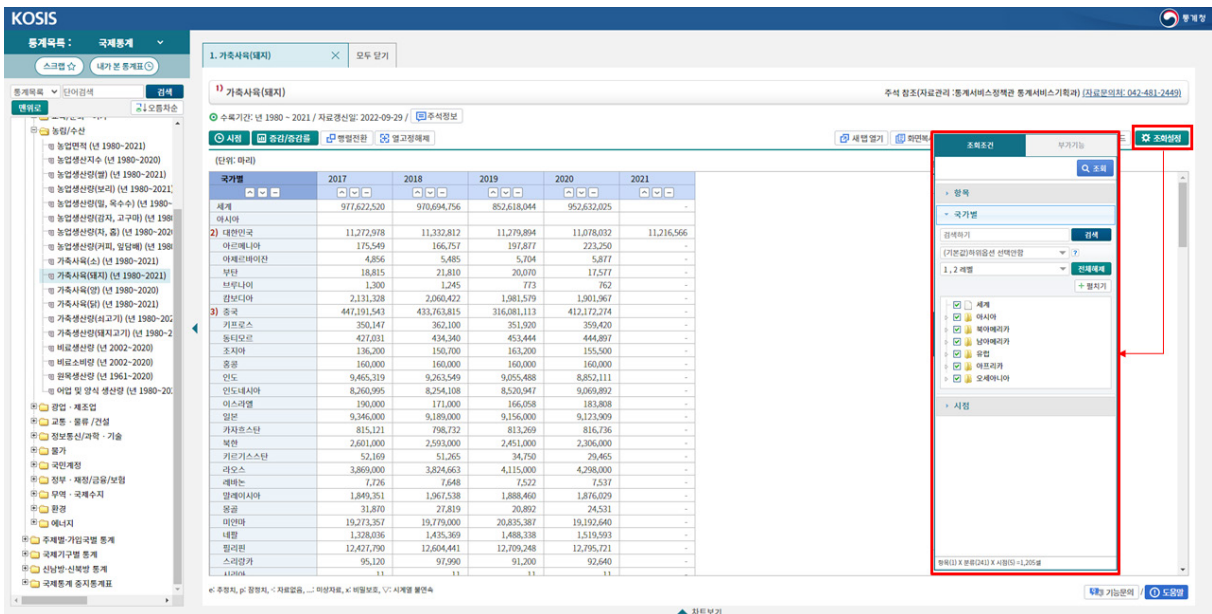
KOSIS

통계청

통계목록 : 국제통계

스크랩 ☆ 내가 본 통계표

통계목록 단어검색 검색

맨위로 오름차순

농림/수산
농업면적 (년 1980~2021)
농업생산지수 (년 1980~2020)
농업생산량(쌀) (년 1980~2021)
농업생산량(보리) (년 1980~2021)
농업생산량(밀, 옥수수) (년 1980~
농업생산량(감자, 고구마) (년 198
농업생산량(차, 홉) (년 1980~2021
농업생산량(커피, 잎담배) (년 198
가축사육(소) (년 1980~2021)
가축사육(돼지) (년 1980~2021)
가축사육(양) (년 1980~2020)
가축사육(닭) (년 1980~2021)
가축생산량(쇠고기) (년 1980~202
가축생산량(돼지고기) (년 1980~2
비료생산량 (년 2002~2020)
비료소비량 (년 2002~2020)
원목생산량 (년 1961~2020)
어업 및 양식 생산량 (년 1980~20
광업 · 제조업
교통 · 물류 /건설
정보통신/과학 · 기술
물가
국민계정
정부 · 재정/금융/보험
무역 · 국제수지
환경
에너지
주제별-가입국별 통계
국제기구별 통계
신남방·신북방 통계
국제통계 중지통계표

1. 가축사육(돼지) 모두 닫기

1) 가축사육(돼지)

주석 참조(자료관리 :통계서비스정책관 통계서비스기획과) (자료문의처: 042-481-2449)

수록기간: 년 1980 ~ 2021 / 자료갱신일: 2022-09-29 / 주석정보

시점 증감/증감률 행렬전환 열고정해제 새 창 열기 화면

(단위: 마리)

| 국가별 | 2017 | 2018 | 2019 | 2020 | 2021 |
|---|---|---|---|---|---|
| 세계 | 977,622,520 | 970,694,756 | 852,618,044 | 952,632,025 | - |
| 아시아 | | | | | |
| 2) 대한민국 | 11,272,978 | 11,332,812 | 11,279,894 | 11,078,032 | 11,216,566 |
| 아르메니아 | 175,549 | 166,757 | 197,877 | 223,250 | - |
| 아제르바이잔 | 4,856 | 5,485 | 5,704 | 5,877 | - |
| 부탄 | 18,815 | 21,810 | 20,070 | 17,577 | - |
| 브루나이 | 1,300 | 1,245 | 773 | 762 | - |
| 캄보디아 | 2,131,328 | 2,060,422 | 1,981,579 | 1,901,967 | - |
| 3) 중국 | 447,191,543 | 433,763,815 | 316,081,113 | 412,172,274 | - |
| 키프로스 | 350,147 | 362,100 | 351,920 | 359,420 | - |
| 동티모르 | 427,031 | 434,340 | 453,444 | 444,897 | - |
| 조지아 | 136,200 | 150,700 | 163,200 | 155,500 | - |
| 홍콩 | 160,000 | 160,000 | 160,000 | 160,000 | - |
| 인도 | 9,465,319 | 9,263,549 | 9,055,488 | 8,852,111 | - |
| 인도네시아 | 8,260,995 | 8,254,108 | 8,520,947 | 9,069,892 | - |
| 이스라엘 | 190,000 | 171,000 | 166,058 | 183,808 | - |
| 일본 | 9,346,000 | 9,189,000 | 9,156,000 | 9,123,909 | - |
| 카자흐스탄 | 815,121 | 798,732 | 813,269 | 816,736 | - |
| 북한 | 2,601,000 | 2,593,000 | 2,451,000 | 2,306,000 | - |
| 키르기스스탄 | 52,169 | 51,265 | 34,750 | 29,465 | - |
| 라오스 | 3,869,000 | 3,824,663 | 4,115,000 | 4,298,000 | - |
| 레바논 | 7,726 | 7,648 | 7,522 | 7,537 | - |
| 말레이시아 | 1,849,351 | 1,967,538 | 1,888,460 | 1,876,029 | - |
| 몽골 | 31,870 | 27,819 | 20,892 | 24,531 | - |
| 미얀마 | 19,273,357 | 19,779,000 | 20,835,387 | 19,192,640 | - |
| 네팔 | 1,328,036 | 1,435,369 | 1,488,338 | 1,519,593 | - |
| 필리핀 | 12,427,790 | 12,604,441 | 12,709,248 | 12,795,721 | - |
| 스리랑카 | 95,120 | 97,990 | 91,200 | 92,640 | - |

e: 추정치, p: 잠정치, -: 자료없음, ...: 미상자료, x: 비밀보호, ▽: 시계열 불연속

조회조건 부가기능

조회

항목
국가별
검색하기 검색
(기본값)하위옵션 선택안함
1, 2 레벨 전체해제
펼치기
세계
아시아
북아메리카
남아메리카
유럽
아프리카
오세아니아
시점

항목(1) X 분류(241) X 시점(5) =1,205셀

조회설정

차트보기

기능문의 도움말